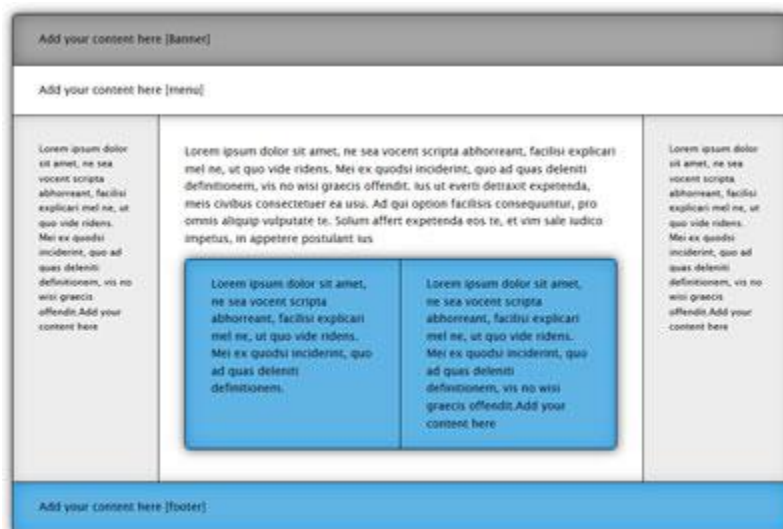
Add your content here [Banner]

Add your content here [menu]

Lorem ipsum dolor sit amet, ne sea vocent scripta abhorreant, facilisi explicari mel ne, ut quo vide ridens. Mei ex quodsi inciderint, quo ad quas deleniti definitionem, vis no wisi graecis offendit.Add your content here

Lorem ipsum dolor sit amet, ne sea vocent scripta abhorreant, facilisi explicari mel ne, ut quo vide ridens. Mei ex quodsi inciderint, quo ad quas deleniti definitionem, vis no wisi graecis offendit. Ius ut everti detraxit expetenda, meis civibus consectetuer ea usu. Ad qui option facilisis consequuntur, pro omnis aliquip vulputate te. Solum affert expetenda eos te, et vim sale iudico impetus, in appetere postulant ius

Lorem ipsum dolor sit amet, ne sea vocent scripta abhorreant, facilisi explicari mel ne, ut quo vide ridens. Mei ex quodsi inciderint, quo ad quas deleniti definitionem.

Lorem ipsum dolor sit amet, ne sea vocent scripta abhorreant, facilisi explicari mel ne, ut quo vide ridens. Mei ex quodsi inciderint, quo ad quas deleniti definitionem, vis no wisi graecis offendit.Add your content here

Lorem ipsum dolor sit amet, ne sea vocent scripta abhorreant, facilisi explicari mel ne, ut quo vide ridens. Mei ex quodsi inciderint, quo ad quas deleniti definitionem, vis no wisi graecis offendit.Add your content here

Add your content here [footer]